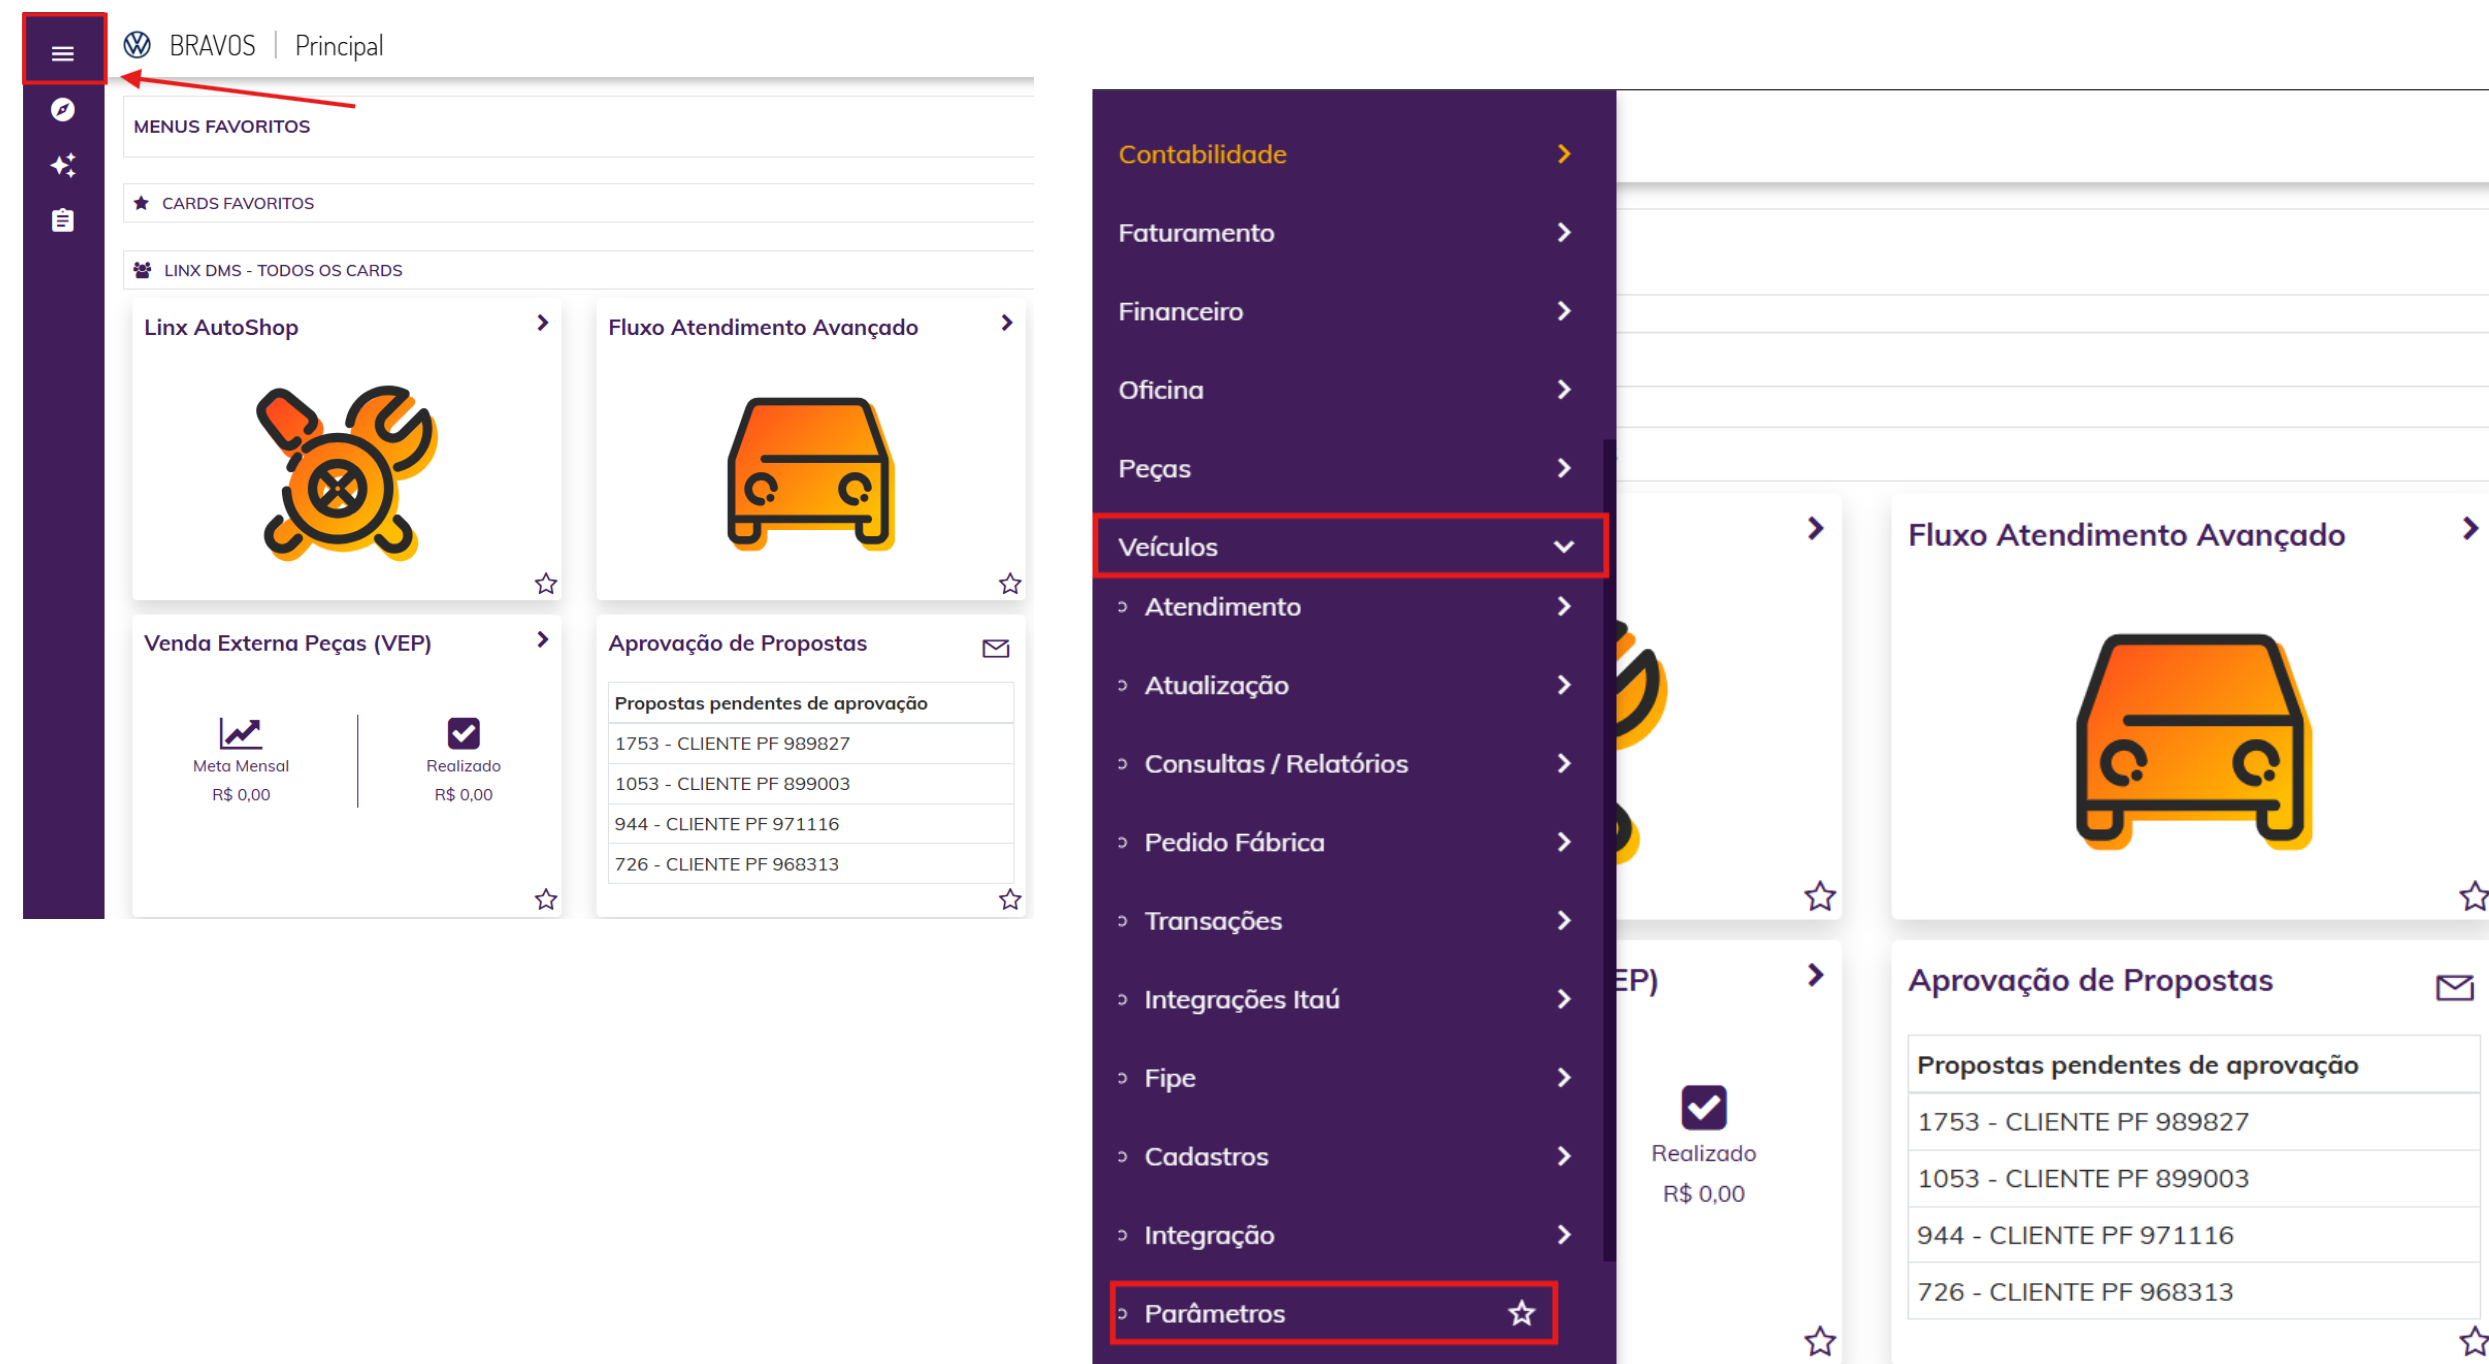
BRAVOS | Principal

MENUS FAVORITOS

CARDS FAVORITOS

LINX DMS - TODOS OS CARDS

Linx AutoShop

Fluxo Atendimento Avançado

Venda Externa Peças (VEP)

Meta Mensal
R$ 0,00

Realizado
R$ 0,00

Aprovação de Propostas

| Propostas pendentes de aprovação |
|---|
| 1753 - CLIENTE PF 989827 |
| 1053 - CLIENTE PF 899003 |
| 944 - CLIENTE PF 971116 |
| 726 - CLIENTE PF 968313 |

Contabilidade
Faturamento
Financeiro
Oficina
Peças
Veículos
Atendimento
Atualização
Consultas / Relatórios
Pedido Fábrica
Transações
Integrações Itaú
Fipe
Cadastros
Integração
Parâmetros

EP)

Realizado
R$ 0,00

Fluxo Atendimento Avançado

Aprovação de Propostas

| Propostas pendentes de aprovação |
|---|
| 1753 - CLIENTE PF 989827 |
| 1053 - CLIENTE PF 899003 |
| 944 - CLIENTE PF 971116 |
| 726 - CLIENTE PF 968313 |